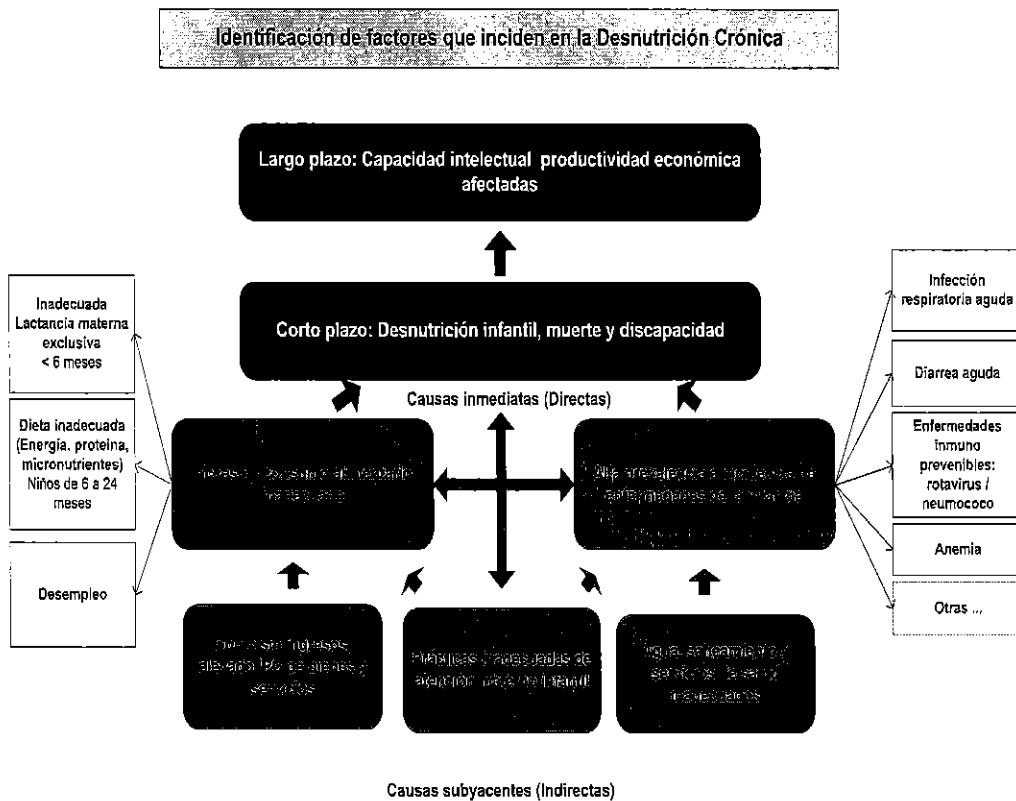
Identificación de factores que inciden en la Desnutrición Crónica

Largo plazo: Capacidad intelectual productividad económica afectadas

Inadecuada Lactancia materna exclusiva < 6 meses

Corto plazo: Desnutrición infantil, muerte y discapacidad

Infección respiratoria aguda

Diarrea aguda

Causas inmediatas (Directas)

Dieta inadecuada (Energía, proteina, micronutrientes) Niños de 6 a 24 meses

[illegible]

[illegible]

Enfermedades inmuno prevenibles: rotavirus / neumococo

Anemia

Desempleo

Otras ...

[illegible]

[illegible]

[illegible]

Causas subyacentes (Indirectas)